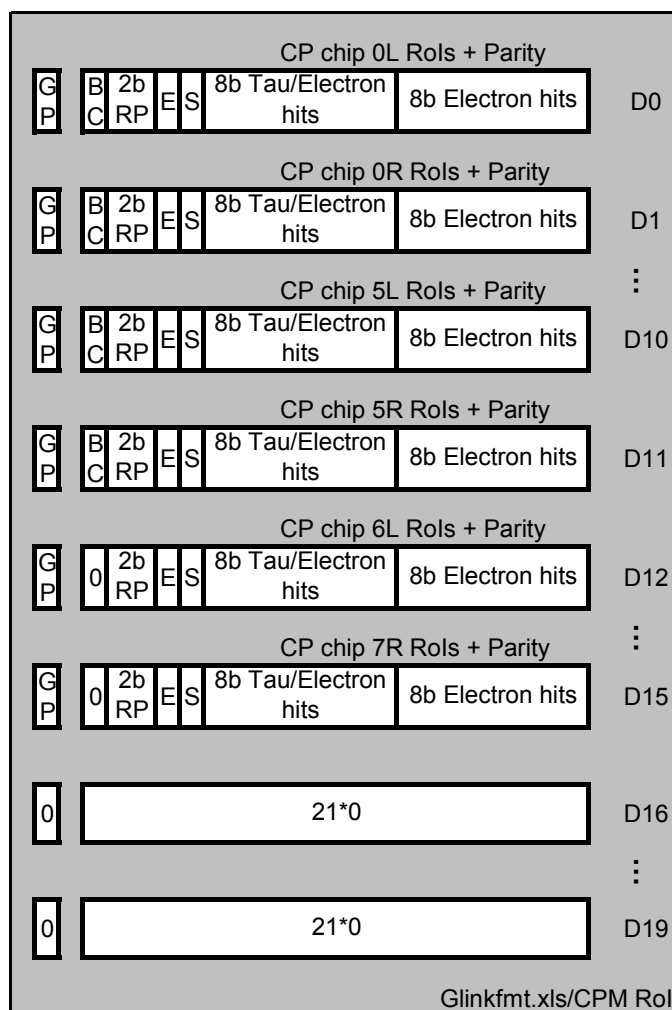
CP chip 0L RoIs + Parity
GP BC 2b RP E S 8b Tau/Electron hits 8b Electron hits D0

CP chip 0R RoIs + Parity
GP BC 2b RP E S 8b Tau/Electron hits 8b Electron hits D1

⋮

CP chip 5L RoIs + Parity
GP BC 2b RP E S 8b Tau/Electron hits 8b Electron hits D10

CP chip 5R RoIs + Parity
GP BC 2b RP E S 8b Tau/Electron hits 8b Electron hits D11

CP chip 6L RoIs + Parity
GP 0 2b RP E S 8b Tau/Electron hits 8b Electron hits D12

⋮

CP chip 7R RoIs + Parity
GP 0 2b RP E S 8b Tau/Electron hits 8b Electron hits D15

0 21*0 D16

⋮

0 21*0 D19

Glinkfmt.xls/CPM RoI